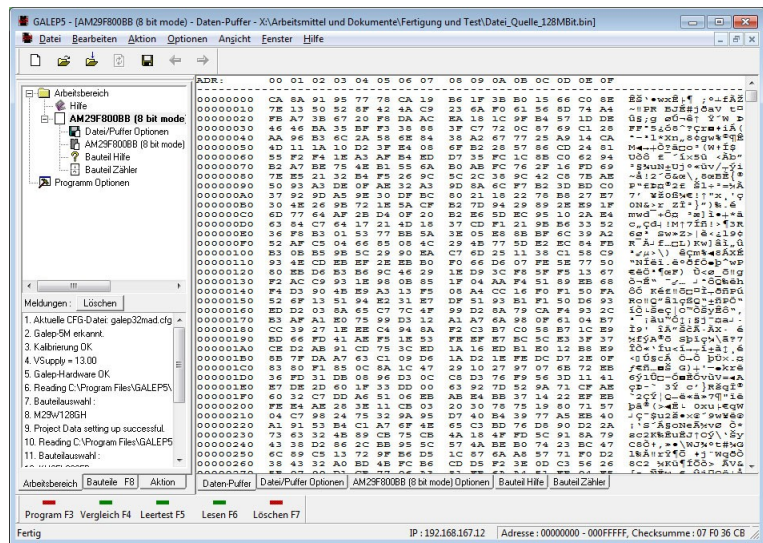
GALEP5 - [AM29F800BB (8 bit mode) - Daten-Puffer - X:\Arbeitsmittel und Dokumente\Fertigung und Test\Datei_Quelle_128MBit.bin]

Datei Bearbeiten Aktion Optionen Ansicht Fenster Hilfe

Arbeitsbereich
Hilfe
AM29F800BB (8 bit mode)
Datei/Puffer Optionen
AM29F800BB (8 bit mode)
Bauteil Hilfe
Bauteil Zähler
Programm Optionen

Meldungen : Löschen

1. Aktuelle CFG-Datei: galep32mad.cfg
2. Galep-5M erkannt.
3. Kalibrierung OK
4. VSupply = 13.00
5. Galep-Hardware OK
6. Reading C:\Program Files\GALEP5\
7. Bauteilauswahl :
8. M29W128GH
9. Project Data setting up successful.
10. Reading C:\Program Files\GALEP5
11. Bauteilauswahl :

Arbeitsbereich Bauteile F8 Aktion

| ADR: | 00 | 01 | 02 | 03 | 04 | 05 | 06 | 07 | 08 | 09 | 0A | 0B | 0C | 0D | 0E | 0F |
|---|---|---|---|---|---|---|---|---|---|---|---|---|---|---|---|---|
| 00000000 | CA | 8A | 91 | 95 | 77 | 78 | CA | 19 | B6 | 1F | 3B | B0 | 15 | 66 | C0 | 8E |
| 00000010 | 7E | 13 | D0 | 52 | 8F | 42 | 4A | C9 | 23 | 6A | F0 | 61 | 56 | 5D | 74 | A4 |
| 00000020 | FB | A7 | 3B | 67 | 20 | F8 | DA | AC | EA | 18 | 1C | 9F | B4 | 57 | 1D | DE |
| 00000030 | 46 | 46 | BA | 35 | BF | F3 | 38 | 88 | 3F | C7 | 72 | 0C | 87 | 69 | C1 | 28 |
| 00000040 | AA | A6 | B3 | 6C | 2A | 58 | 6E | 84 | 38 | A2 | 67 | 77 | 25 | A9 | 14 | CA |
| 00000050 | 4D | 11 | 1A | 10 | D2 | 3F | E4 | 08 | 6F | B2 | 28 | 57 | 86 | CD | 24 | 81 |
| 00000060 | 55 | F2 | F4 | 1E | A3 | AF | B4 | ED | D7 | 35 | FC | 1C | 8B | C0 | 62 | 94 |
| 00000070 | B2 | A7 | BE | 75 | 4E | B1 | 55 | 6A | B0 | AB | FC | 76 | 2F | 16 | FD | 69 |
| 00000080 | 7E | E5 | 21 | 32 | B4 | F5 | 26 | 9C | 5C | 2C | 38 | 9C | 42 | C8 | 7B | AE |
| 00000090 | 50 | 93 | A3 | DE | 0F | AE | 32 | A3 | 9D | 8A | 6C | F7 | B2 | 3D | BD | C0 |
| 000000A0 | 37 | 92 | DA | A5 | 9E | 30 | DF | BC | 80 | 21 | 18 | 22 | 76 | B8 | 27 | E7 |
| 000000B0 | 30 | 4E | 26 | 9B | 72 | 1E | 5A | CF | B2 | 7D | 94 | 29 | 89 | 2E | E9 | 1F |
| 000000C0 | 6D | 77 | 64 | AF | 2B | D4 | 0F | 20 | B2 | E6 | 5D | EC | 95 | 10 | 2A | E4 |
| 000000D0 | 63 | 84 | C7 | 64 | 17 | 21 | 4D | 18 | 17 | CD | F1 | 21 | 9B | B6 | 33 | 52 |
| 000000E0 | 36 | F8 | B3 | 01 | 53 | 77 | 5B | 5A | 3E | 05 | E8 | 8B | DF | 6C | 19 | A2 |
| 000000F0 | 52 | AF | C5 | 04 | 66 | 85 | 08 | 4C | 29 | 4B | 77 | 5D | E2 | EC | 84 | FB |
| 00000100 | B3 | 0B | B5 | 9E | 5C | 29 | 90 | EA | C7 | 6D | 25 | 11 | 38 | C1 | 58 | C9 |
| 00000110 | 93 | 4E | CD | EB | EF | 2E | BE | B0 | F0 | 66 | D6 | 07 | FE | 5E | 77 | 50 |
| 00000120 | 80 | EB | D6 | B3 | B6 | 9C | 46 | 29 | 1E | D9 | 3C | F8 | 5F | F5 | 13 | 67 |
| 00000130 | F2 | AC | C9 | 93 | 1E | 98 | 05 | 85 | 1F | 04 | AA | F4 | 51 | 89 | EB | 68 |
| 00000140 | F4 | D3 | 90 | 48 | E9 | A3 | 13 | F5 | 08 | A4 | CC | 16 | F0 | 35 | 50 | FA |
| 00000150 | 52 | 6F | 13 | 51 | 94 | E2 | 31 | E7 | DF | 51 | 93 | B1 | F1 | 50 | D6 | 93 |
| 00000160 | ED | D2 | 03 | 8A | 65 | C7 | 7C | 4F | 99 | D2 | 8A | 79 | CA | F4 | 93 | 2C |
| 00000170 | B3 | AF | BA | 86 | 75 | 99 | D3 | 12 | A1 | A7 | 6A | 9B | 0F | 61 | 04 | B7 |
| 00000180 | CC | 39 | 27 | 1E | EE | C4 | 94 | 8A | F2 | C3 | B7 | C0 | 58 | B7 | 1C | E9 |
| 00000190 | BD | 66 | FD | 41 | AE | F5 | 1E | 53 | FE | EF | E7 | BC | EC | E3 | 3F | 37 |
| 000001A0 | CE | D2 | AB | 91 | CD | 75 | 3C | ED | 1A | 16 | ED | B0 | 12 | B8 | E9 |
| 000001B0 | 5B | 7F | DA | A7 | 63 | C1 | 09 | D6 | 1A | D2 | 1E | FE | DC | D7 | 2E | 0F |
| 000001C0 | 83 | 80 | F1 | 85 | 0C | 8A | 1C | 47 | 29 | 10 | 27 | 97 | 07 | 6B | 72 | EB |
| 000001D0 | 36 | FD | 31 | DB | 08 | 96 | D3 | 0C | C8 | D3 | 76 | F9 | 56 | 3D | 11 | 41 |
| 000001E0 | E7 | DE | 2D | 60 | 1F | 33 | DD | 00 | 63 | 92 | 7D | 52 | 9A | 71 | CF | AE |
| 000001F0 | 60 | 32 | C7 | DD | A6 | 51 | 06 | EB | AB | E4 | BB | 37 | 14 | 22 | EF | EB |
| 00000200 | FE | E4 | AE | 28 | 3E | 11 | CB | 03 | 20 | 30 | 78 | 75 | 19 | 80 | 71 | 57 |
| 00000210 | 04 | C7 | 98 | 24 | 75 | 32 | 9A | 95 | D7 | 40 | B4 | 39 | 77 | A5 | EB | 40 |
| 00000220 | A1 | 91 | 53 | B4 | C1 | A7 | 6F | 4E | 65 | C3 | BD | 76 | D8 | 90 | D2 | 2A |
| 00000230 | 73 | 63 | 32 | 4B | 89 | CB | 75 | CB | 4A | 18 | 4F | FD | 5C | 91 | 8A | 79 |
| 00000240 | 43 | 38 | D2 | 86 | 2C | BB | 95 | 5C | 57 | 4A | BE | B0 | 74 | 23 | BC | 47 |
| 00000250 | 6C | 89 | C5 | 13 | 72 | 9F | B6 | D5 | 1C | 87 | 6A | A8 | 57 | 71 | F0 | D2 |
| 00000260 | 38 | 43 | 32 | A0 | BD | 4B | FC | B6 | CD | D5 | F2 | 3E | 0D | C3 | 56 | 26 |

Daten-Puffer | Datei/Puffer Optionen | AM29F800BB (8 bit mode) Optionen | Bauteil Hilfe | Bauteil Zähler

Program F3 Vergleich F4 Leertest F5 Lesen F6 Löschen F7

Fertig IP : 192.168.167.12 Adresse : 00000000 - 000FFFFF, Checksumme : 07 F0 36 CB